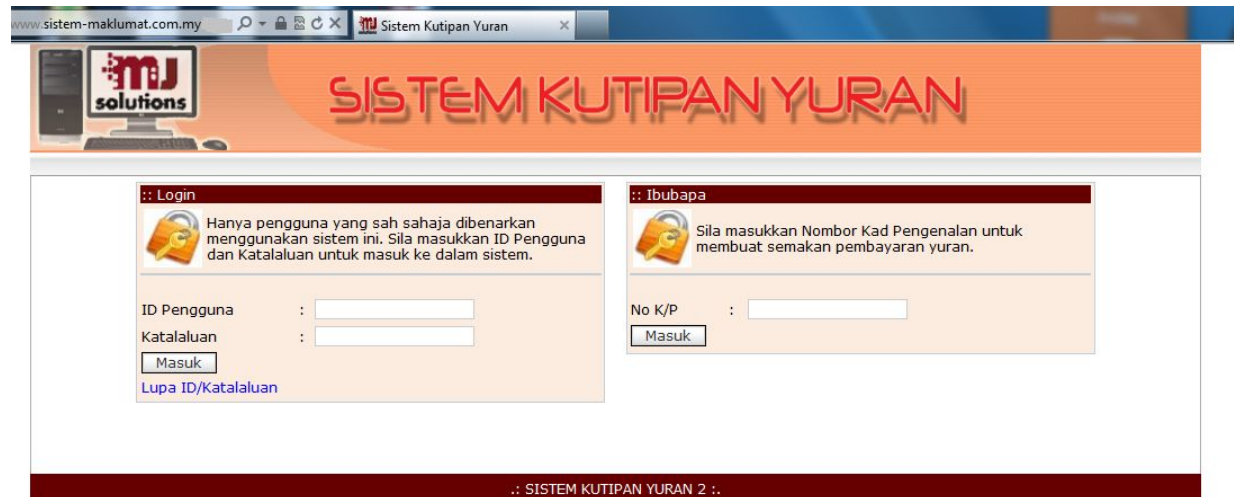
www.sistem-maklumat.com.my

Sistem Kutipan Yuran

mJ solutions

SISTEM KUTIPAN YURAN

:: Login

Hanya pengguna yang sah sahaja dibenarkan menggunakan sistem ini. Sila masukkan ID Pengguna dan Katalaluan untuk masuk ke dalam sistem.

ID Pengguna :
Katalaluan :
Masuk
Lupa ID/Katalaluan

:: Ibubapa

Sila masukkan Nombor Kad Pengenalan untuk membuat semakan pembayaran yuran.

No K/P :
Masuk

.: SISTEM KUTIPAN YURAN 2 :.